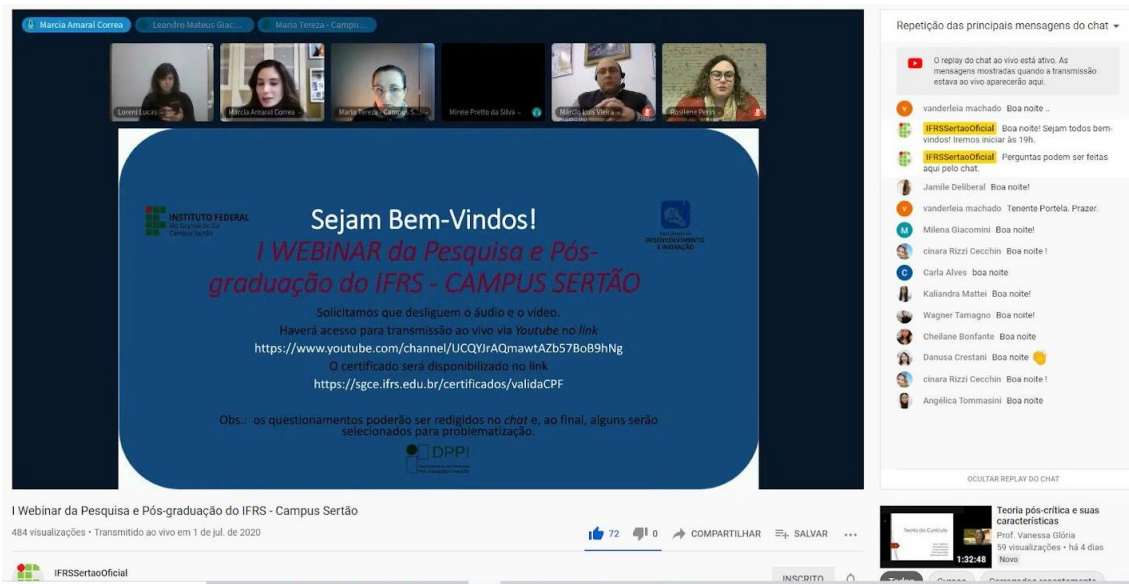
Marcia Amaral Correa   Leandro Mateus Giac...   Maria Tereza - Campu...

Loreni Lucas   Marcia Amaral Correa   Maria Tereza - Campus S...   Mirele Pretto da Silva   Márcio Luis Vieira   Rosilene Perin

INSTITUTO FEDERAL
Rio Grande do Sul
Campus Sertão

DESENVOLVIMENTO E INOVAÇÃO

Sejam Bem-Vindos!
I WEBiNAR da Pesquisa e Pós-graduação do IFRS - CAMPUS SERTÃO

Solicitamos que desliguem o áudio e o vídeo.
Haverá acesso para transmissão ao vivo via Youtube no link
https://www.youtube.com/channel/UCQYJrAQmawtAZb57BoB9hNg
O certificado será disponibilizado no link
https://sgce.ifrs.edu.br/certificados/validaCPF

Obs.: os questionamentos poderão ser redigidos no chat e, ao final, alguns serão selecionados para problematização.

DPPI

Repetição das principais mensagens do chat

O replay do chat ao vivo está ativo. As mensagens mostradas quando a transmissão estava ao vivo aparecerão aqui.

vanderleia machado Boa noite ..
IFRSSertaoOficial Boa noite! Sejam todos bem-vindos! Iremos iniciar às 19h.
IFRSSertaoOficial Perguntas podem ser feitas aqui pelo chat.
Jamile Deliberal Boa noite!
vanderleia machado Tenente Portela. Prazer.
Milena Giacomini Boa noite!
cinara Rizzi Cecchin Boa noite !
Carla Alves boa noite
Kaliandra Mattei Boa noite!
Wagner Tamagno Boa noite!
Cheilane Bonfante Boa noite
Danusa Crestani Boa noite
cinara Rizzi Cecchin Boa noite !
Angélica Tommasini Boa noite

OCULTAR REPLAY DO CHAT

I Webinar da Pesquisa e Pós-graduação do IFRS - Campus Sertão
484 visualizações • Transmitido ao vivo em 1 de jul. de 2020
72   0   COMPARTILHAR   SALVAR   ...
IFRSSertaoOficial
INSCRITO

Teoria pós-crítica e suas características
Prof. Vanessa Glória
59 visualizações • há 4 dias
Novo
1:32:48
Teoria do Currículo